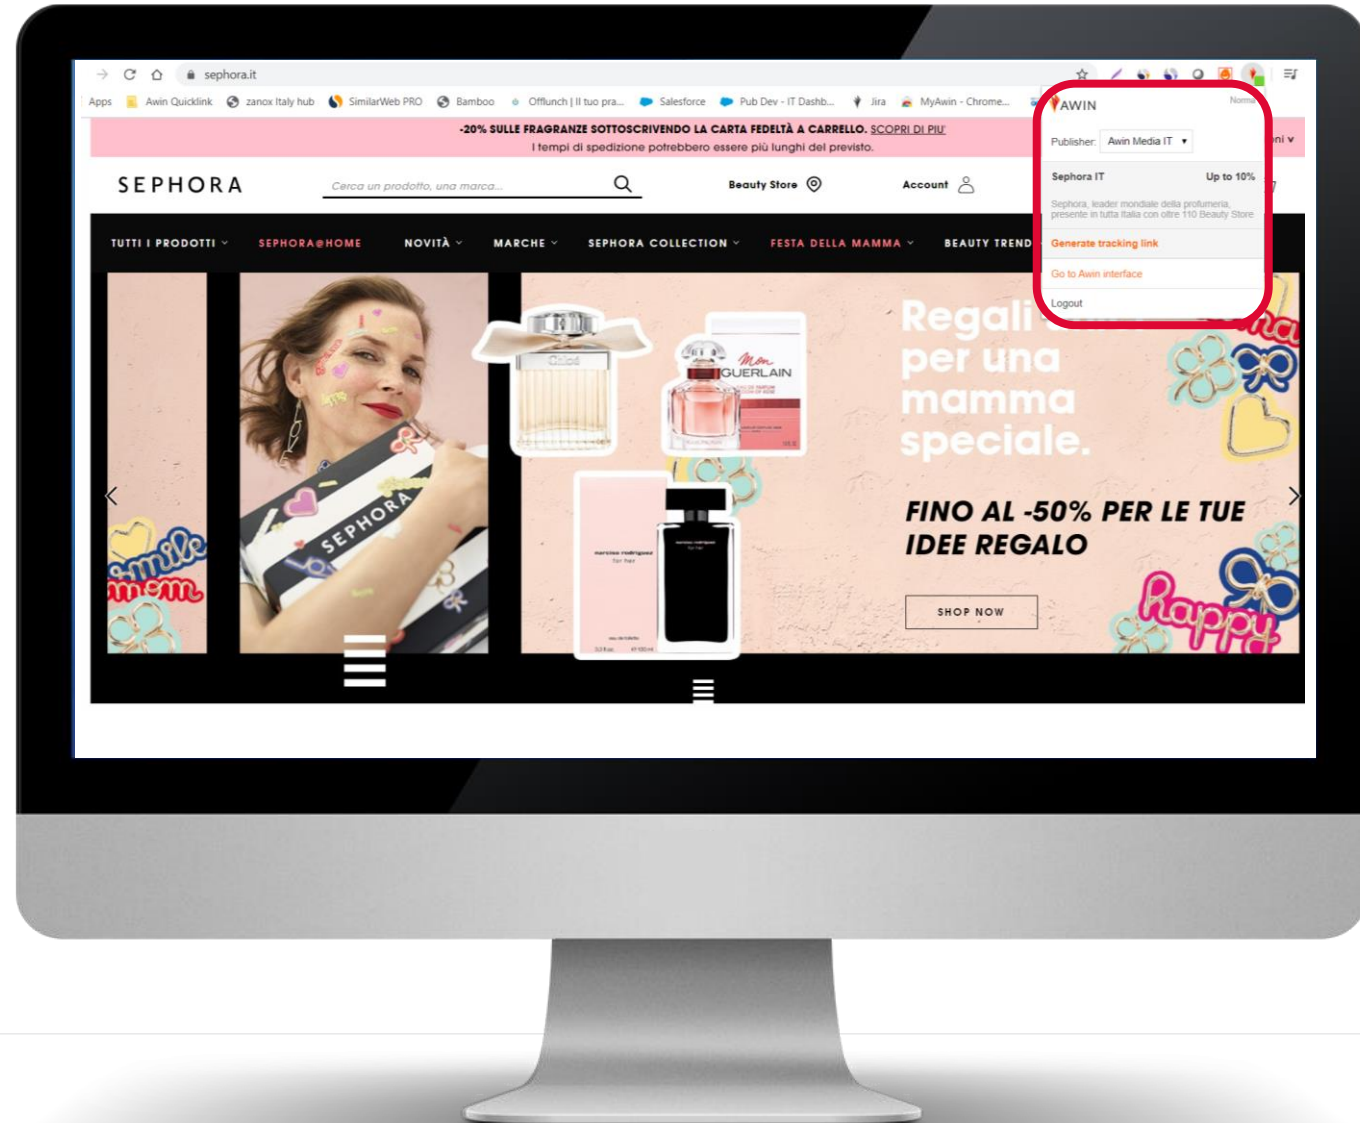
sephora.it

Apps Awin Quicklink zanox Italy hub SimilarWeb PRO Bamboo Offlunch | Il tuo pra... Salesforce Pub Dev - IT Dashb... Jira MyAwin - Chrome...

-20% SULLE FRAGRANZE SOTTOSCRIVENDO LA CARTA FEDELTÀ A CARRELLO. SCOPRI DI PIU'
I tempi di spedizione potrebbero essere più lunghi del previsto.

SEPHORA

Cerca un prodotto, una marca...

Beauty Store

Account

TUTTI I PRODOTTI SEPHORA@HOME NOVITÀ MARCHE SEPHORA COLLECTION FESTA DELLA MAMMA BEAUTY TREND

AWIN

Norma

Publisher: Awin Media IT

Sephora IT Up to 10%

Sephora, leader mondiale della profumeria, presente in tutta Italia con oltre 110 Beauty Store

Generate tracking link

Go to Awin interface

Logout

ni

Regali per una mamma speciale.

FINO AL -50% PER LE TUE IDEE REGALO

SHOP NOW

SEPHORA

Chloé

Mon GUERLAIN

narciso rodriguez for her

smile mom

Happy